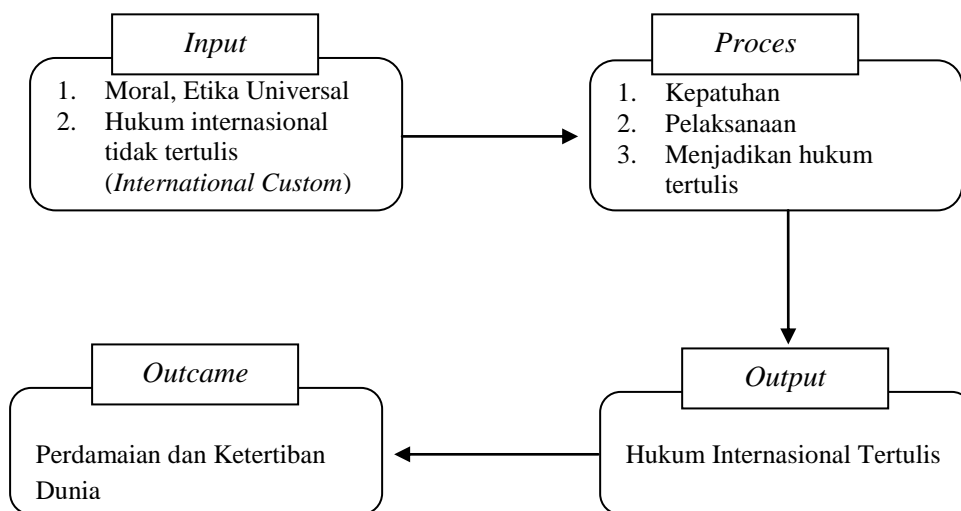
Input

1. Moral, Etika Universal
2. Hukum internasional tidak tertulis (International Custom)

Proces

1. Kepatuhan
2. Pelaksanaan
3. Menjadikan hukum tertulis

Output

Hukum Internasional Tertulis

Outcame

Perdamaian dan Ketertiban Dunia